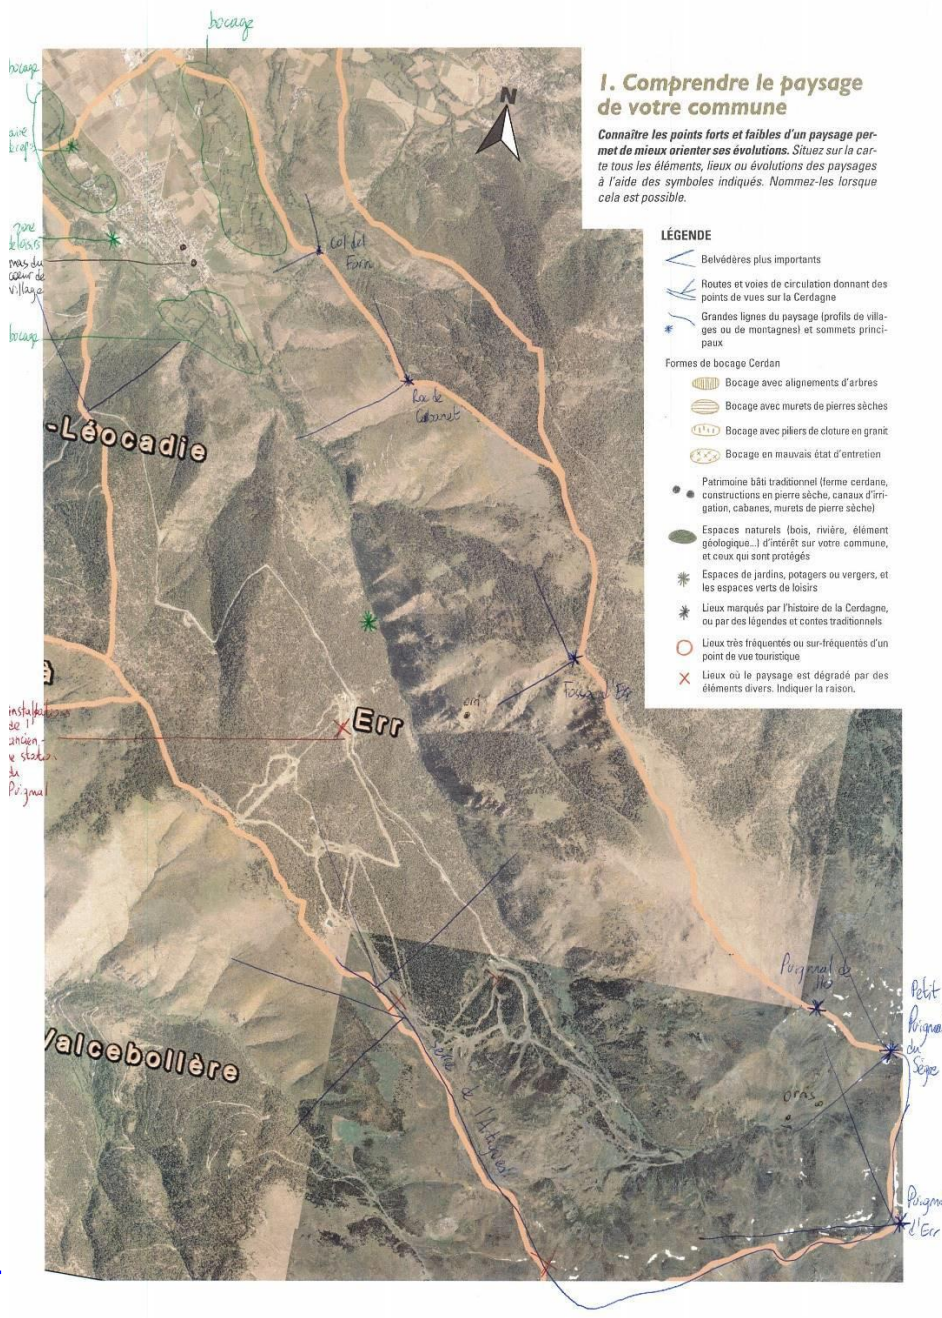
1. Comprendre le paysage de votre commune

Connaître les points forts et faibles d'un paysage permet de mieux orienter ses évolutions. Situez sur la carte tous les éléments, lieux ou évolutions des paysages à l'aide des symboles indiqués. Nommez-les lorsque cela est possible.

LÉGENDE

Belvédères plus importants

Routes et voies de circulation donnant des points de vues sur la Cerdagne

Grandes lignes du paysage (profils de villages ou de montagnes) et sommets principaux

Formes de bocage Cerdan

Bocage avec alignements d'arbres

Bocage avec murets de pierres sèches

Bocage avec piliers de cloture en granit

Bocage en mauvais état d'entretien

Patrimoine bâti traditionnel (ferme cerdane, constructions en pierre sèche, canaux d'irrigation, cabanes, murets de pierre sèche)

Espaces naturels (bois, rivière, élément géologique...) d'intérêt sur votre commune, et ceux qui sont protégés

Espaces de jardins, potagers ou vergers, et les espaces verts de loisirs

Lieux marqués par l'histoire de la Cerdagne, ou par des légendes et contes traditionnels

Lieux très fréquentés ou sur-fréquentés d'un point de vue touristique

Lieux où le paysage est dégradé par des éléments divers. Indiquer la raison.

N

bocage
bocage
aire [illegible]
zone de loisirs
mas du coeur de village
bocage
Col del Forn
Roc de Calvaret
-Léocadie
Err
Tossa d'Err
oratoire
installation de l'ancienne station du Puigmal
Valcebollère
Puigmal de Llo
Petit Puigmal de Ségre
Orris
Puigmal d'Err
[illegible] de l'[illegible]